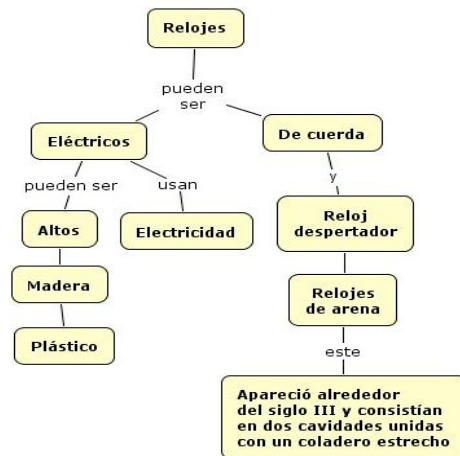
Relojes

pueden ser

Eléctricos

De cuerda

pueden ser

usan

y

Altos

Electricidad

Reloj despertador

Madera

Relojes de arena

Plástico

este

Apareció alrededor del siglo III y consistían en dos cavidades unidas con un coladero estrecho